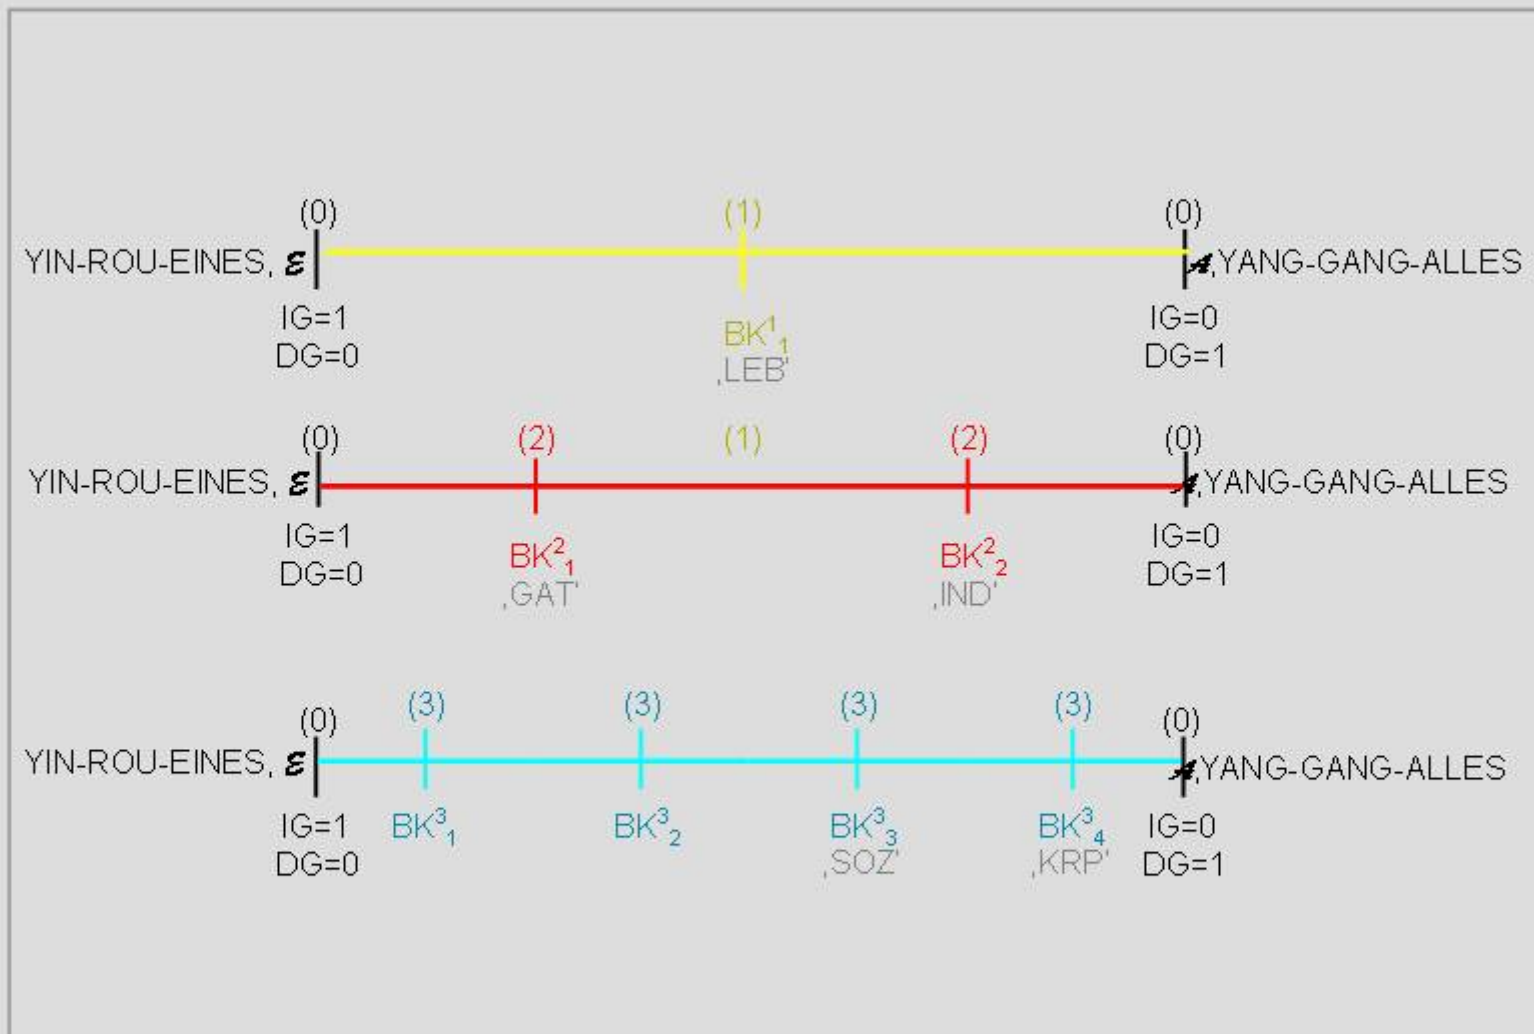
(0) (1) (0)

YIN-ROU-EINES, $\mathcal{E}$ $\mathcal{A}$,YANG-GANG-ALLES

IG=1
DG=0

$BK^1_1$
‚LEB'

IG=0
DG=1

(0) (2) (1) (2) (0)

YIN-ROU-EINES, $\mathcal{E}$ $\mathcal{A}$,YANG-GANG-ALLES

IG=1
DG=0

$BK^2_1$
‚GAT'

$BK^2_2$
‚IND'

IG=0
DG=1

(0) (3) (3) (3) (3) (0)

YIN-ROU-EINES, $\mathcal{E}$ $\mathcal{A}$,YANG-GANG-ALLES

IG=1
DG=0

$BK^3_1$

$BK^3_2$

$BK^3_3$
‚SOZ'

$BK^3_4$
‚KRP'

IG=0
DG=1